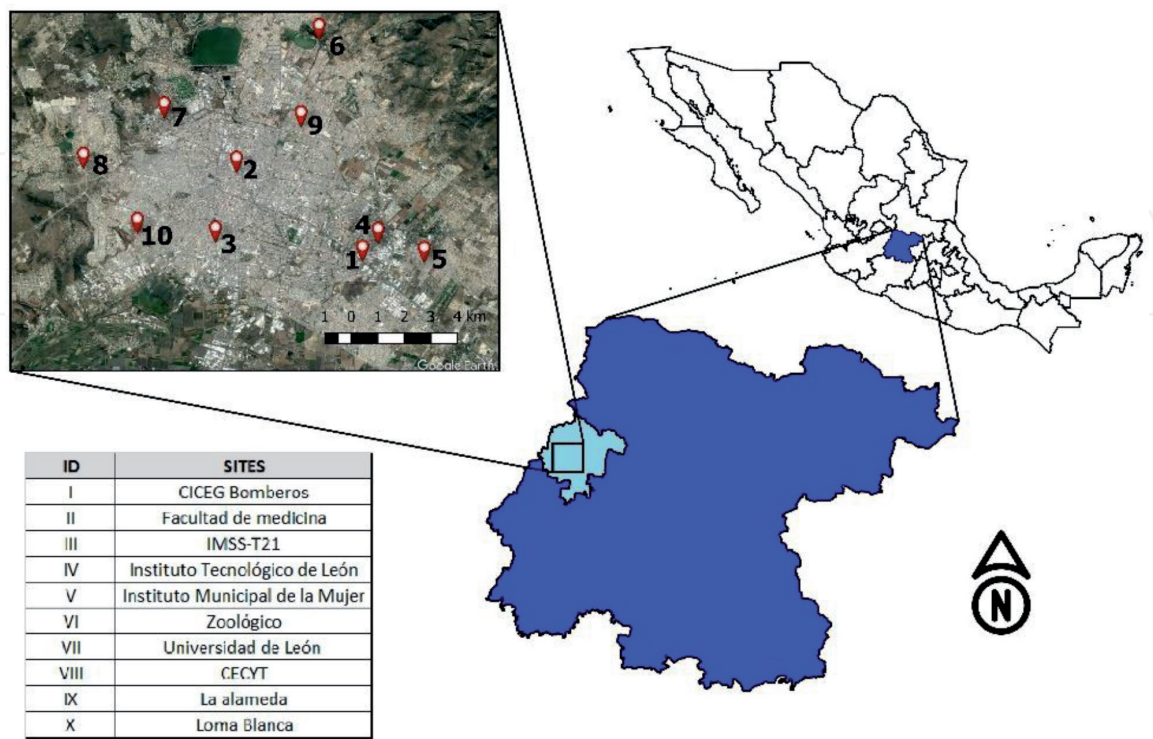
6
7
9
8
2
4
10
3
1
5
1 0 1 2 3 4 km
Google Earth

| ID | SITES |
|---|---|
| I | CICEG Bomberos |
| II | Facultad de medicina |
| III | IMSS-T21 |
| IV | Instituto Tecnológico de León |
| V | Instituto Municipal de la Mujer |
| VI | Zoológico |
| VII | Universidad de León |
| VIII | CECYT |
| IX | La alameda |
| X | Loma Blanca |

N